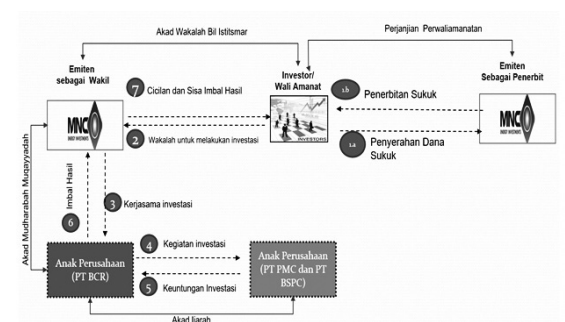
Akad Wakalah Bil Istitsmar

Perjanjian Perwaliamanatan

Emiten sebagai Wakil

Investor/ Wali Amanat

Emiten Sebagai Penerbit

7 Cicilan dan Sisa Imbal Hasil

1.b Penerbitan Sukuk

MNC

INVESTORS

MNC

2 Wakalah untuk melakukan investasi

1.a Penyerahan Dana Sukuk

Akad Mudharabah Muqayyadah

Imbal Hasil

6

3 Kerjasama investasi

4 Kegiatan investasi

Anak Perusahaan (PT BCR)

Anak Perusahaan (PT PMC dan PT BSPC)

5 Keuntungan Investasi

Akad Ijarah